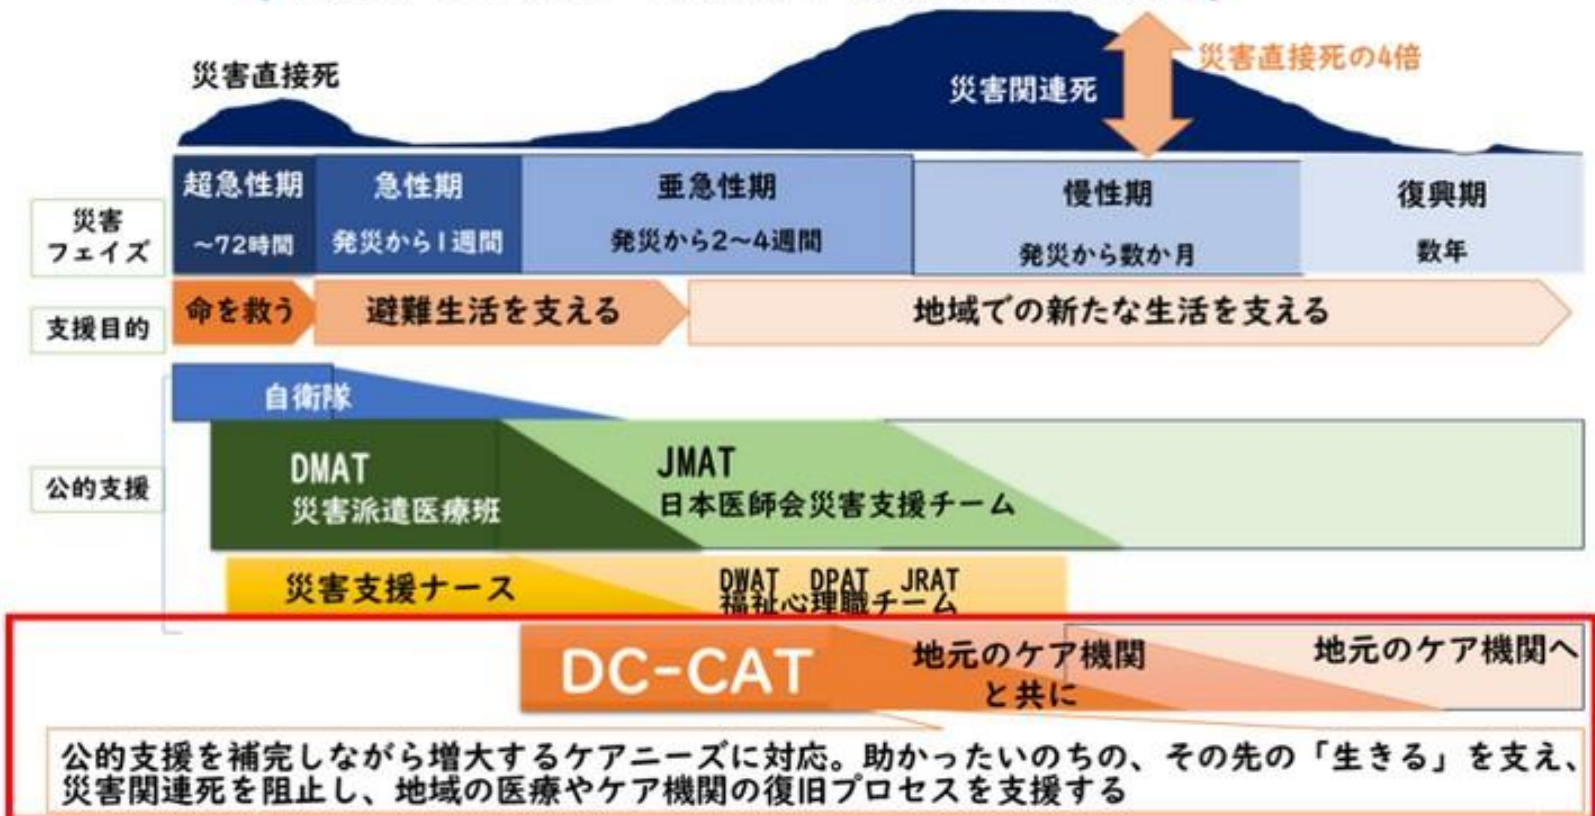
災害直接死

災害関連死

災害直接死の4倍

| 災害フェイズ | 超急性期 ~72時間 | 急性期 発災から1週間 | 亜急性期 発災から2~4週間 | 慢性期 発災から数か月 | 復興期 数年 |
|---|---|---|---|---|---|

支援目的

命を救う

避難生活を支える

地域での新たな生活を支える

公的支援

自衛隊

DMAT
災害派遣医療班

JMAT
日本医師会災害支援チーム

災害支援ナース

DWAT DPAT JRAT
福祉心理職チーム

DC-CAT

地元のケア機関と共に

地元のケア機関へ

公的支援を補完しながら増大するケアニーズに対応。助かったいのちの、その先の「生きる」を支え、災害関連死を阻止し、地域の医療やケア機関の復旧プロセスを支援する